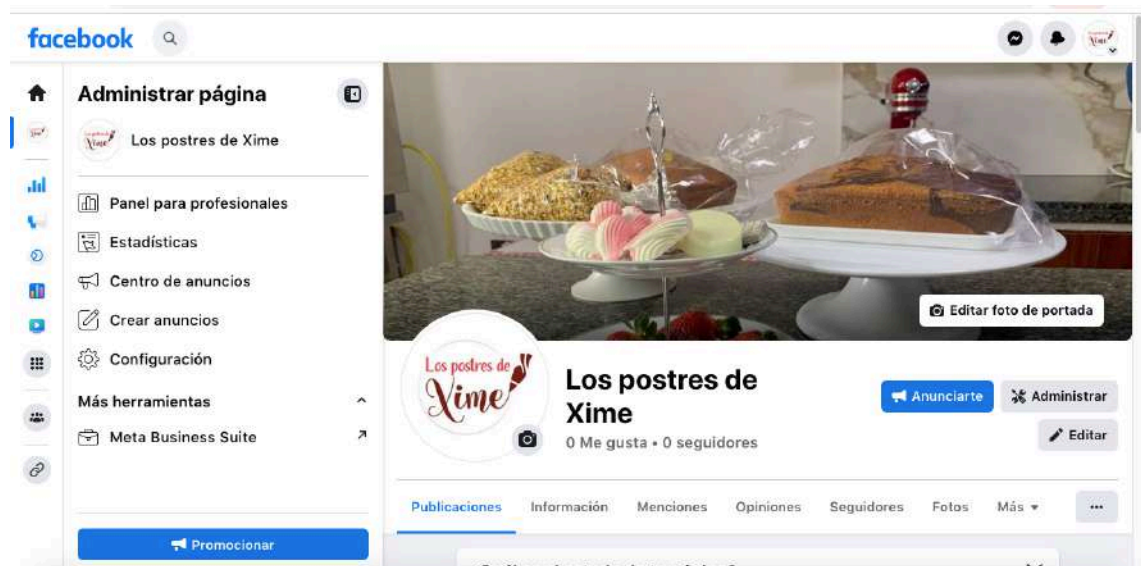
facebook

Administrar página

Los postres de Xime

Panel para profesionales

Estadísticas

Centro de anuncios

Crear anuncios

Configuración

Más herramientas

Meta Business Suite

Promocionar

Editar foto de portada

Los postres de Xime

Los postres de Xime

0 Me gusta • 0 seguidores

Anunciarte

Administrar

Editar

Publicaciones Información Menciones Opiniones Seguidores Fotos Más ▾

...

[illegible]